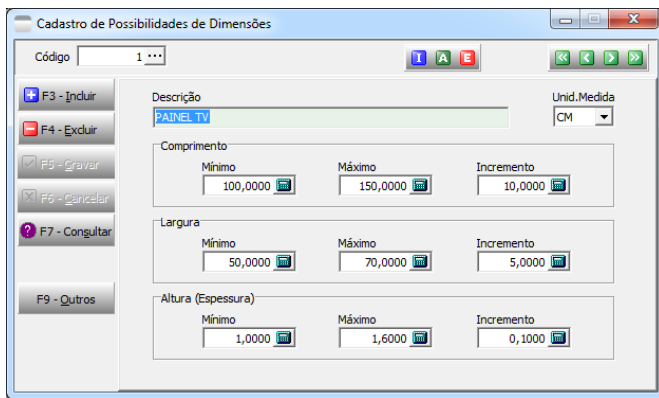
Cadastro de Possibilidades de Dimensões

Código 1 ...

I A E

F3 - Incluir

F4 - Excluir

F5 - Gravar

F6 - Cancelar

F7 - Consultar

F9 - Outros

Descrição

PAINEL TV

Unid.Medida

CM

Comprimento

Mínimo 100,0000

Máximo 150,0000

Incremento 10,0000

Largura

Mínimo 50,0000

Máximo 70,0000

Incremento 5,0000

Altura (Espessura)

Mínimo 1,0000

Máximo 1,6000

Incremento 0,1000